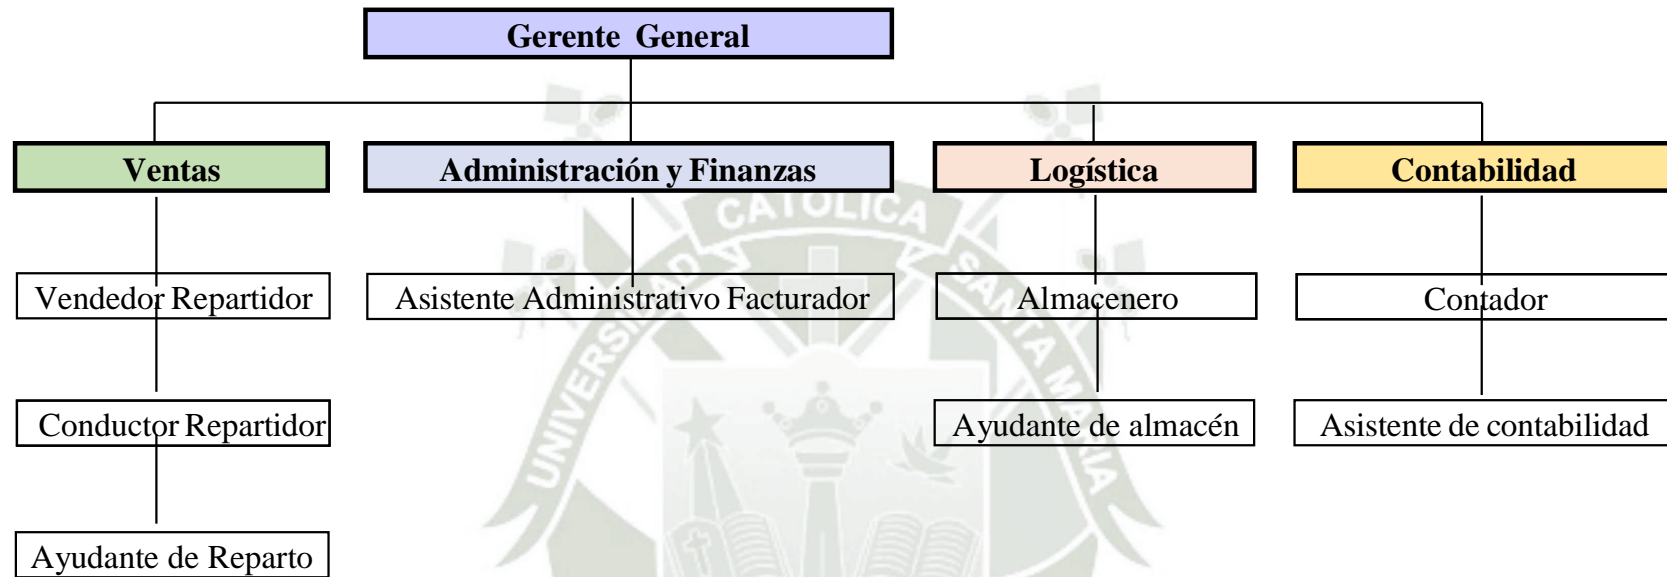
Gerente General

Ventas

Administración y Finanzas

Logística

Contabilidad

Vendedor Repartidor

Asistente Administrativo Facturador

Almacenero

Contador

Conductor Repartidor

Ayudante de almacén

Asistente de contabilidad

Ayudante de Reparto

UNIVERSIDAD CATOLICA SANTA MARIA